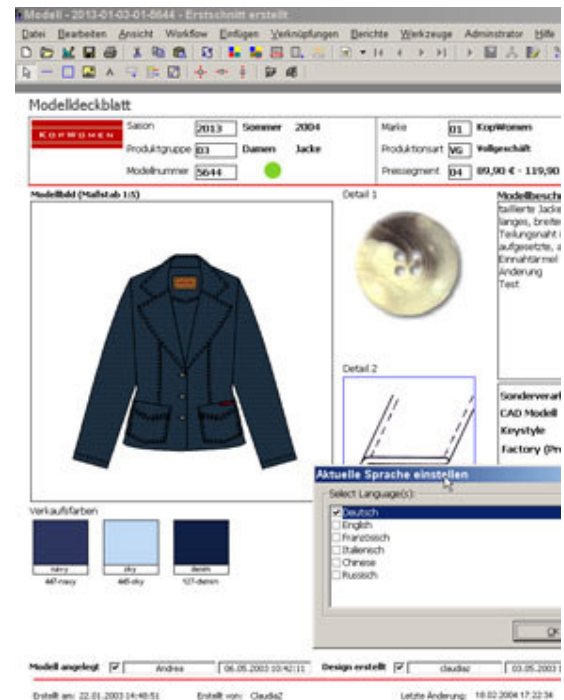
Modell - 2013-01-03-01-5644 - Erstschnitt erstellt

Datei Bearbeiten Ansicht Workflow Einfügen Verknüpfungen Berichte Werkzeuge Administrator Hilfe

Modelldeckblatt

KopWomen

Saison 2013 Sommer 2004

Produktgruppe 03 Damen Jacke

Modellnummer 5644

Marke 01 KopWomen

Produktionsart VG Vollgeschäft

Preissegment 04 89,90 € - 119,90

Modellbild (Maßstab 1:5)

Detail 1

Detail 2

Modellbesch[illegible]
taillierte Jacke
langes, breite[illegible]
Teilungsnaht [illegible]
aufgesetzte, a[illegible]
Einnahtärmel
Änderung
Test

Sonderverar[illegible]
CAD Modell
Keystyle
Factory (Pr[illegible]

Verkaufsfarben

navy
447-navy

sky
465-sky

denim
127-denim

Aktuelle Sprache einstellen

Select Language(s):

Deutsch
English
Französisch
Italienisch
Chinese
Russisch

OK

Modell angelegt Andrea 06.05.2003 10:42:11 Design erstellt claudiaz 03.05.200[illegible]

Erstellt am: 22.01.2003 14:48:51 Erstellt von: ClaudiaZ Letzte Änderung: 18.02.2004 17:22:34